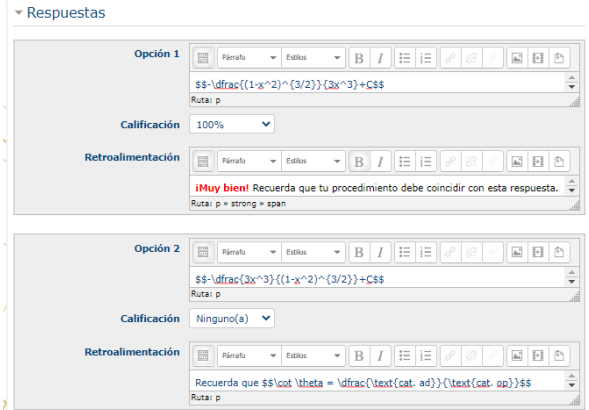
Respuestas

Opción 1

Párrafo Estilos

$$-\dfrac{(1-x^2)^{3/2}}{3x^3}+C$$

Ruta: p

Calificación 100%

Retroalimentación

Párrafo Estilos

¡Muy bien! Recuerda que tu procedimiento debe coincidir con esta respuesta.

Ruta: p » strong » span

Opción 2

Párrafo Estilos

$$-\dfrac{3x^3}{(1-x^2)^{3/2}}+C$$

Ruta: p

Calificación Ninguno(a)

Retroalimentación

Párrafo Estilos

Recuerda que $$\cot \theta = \dfrac{\text{cat. ad}}{\text{cat. op}}$$

Ruta: p